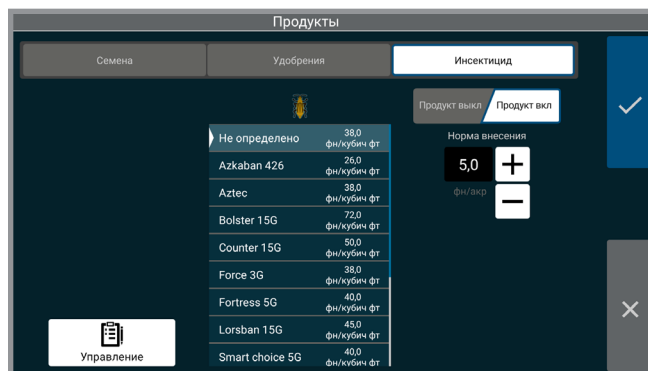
Продукты

Семена | Удобрения | Инсектицид

Продукт выкл | Продукт вкл

| | |
|---|---|
| Не определено | 38,0 фн/кубич фт |
| Azkaban 426 | 26,0 фн/кубич фт |
| Aztec | 38,0 фн/кубич фт |
| Bolster 15G | 72,0 фн/кубич фт |
| Counter 15G | 50,0 фн/кубич фт |
| Force 3G | 38,0 фн/кубич фт |
| Fortress 5G | 40,0 фн/кубич фт |
| Lorsban 15G | 45,0 фн/кубич фт |
| Smart choice 5G | 40,0 фн/кубич фт |

Норма внесения

5,0

фн/акр

Управление